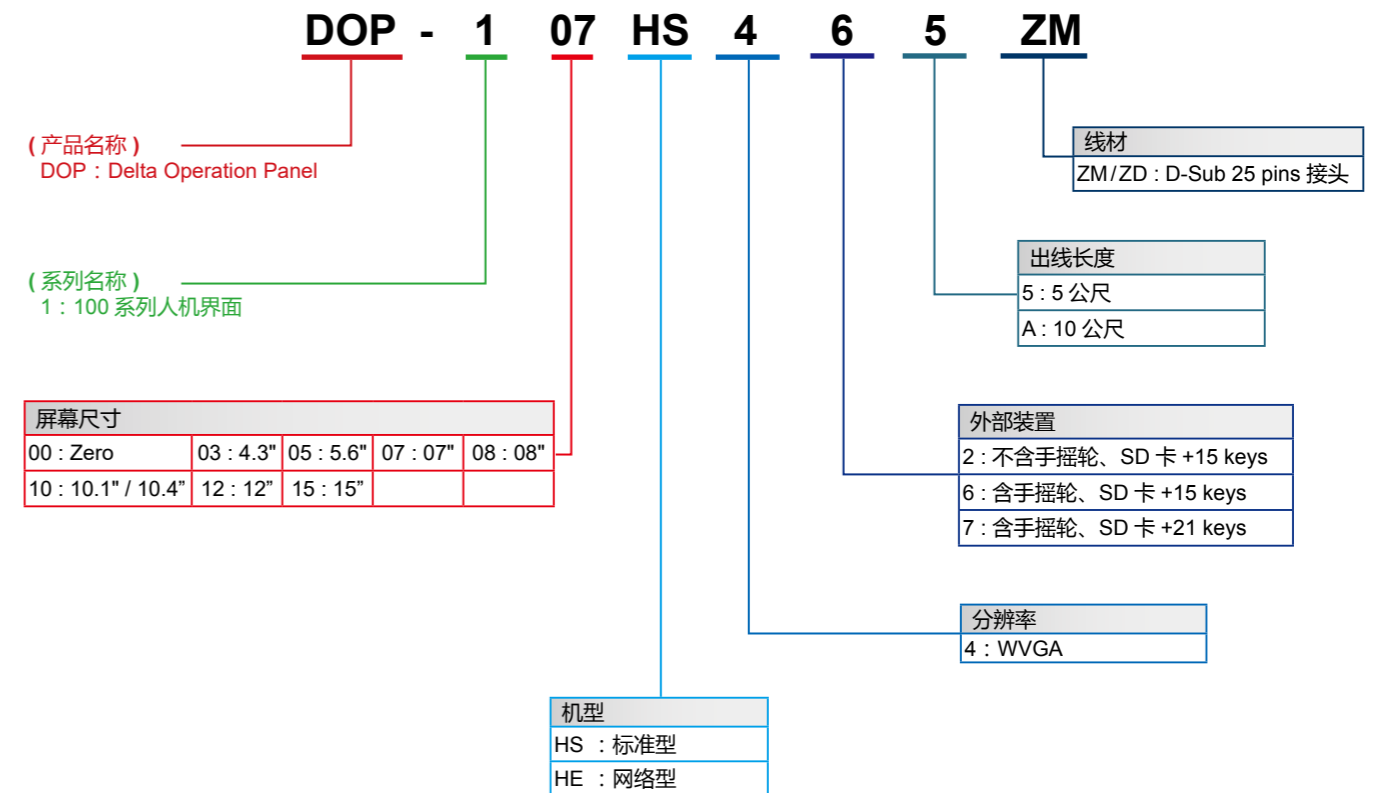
DOP - 1 07 HS 4 6 5 ZM

( 产品名称 )
DOP：Delta Operation Panel

( 系列名称 )
1：100 系列人机界面

屏幕尺寸

| 00 : Zero | 03 : 4.3" | 05 : 5.6" | 07 : 07" | 08 : 08" |
|---|---|---|---|---|
| 10 : 10.1" / 10.4” | 12 : 12” | 15 : 15” | | |

机型
HS ：标准型
HE ：网络型

分辨率
4：WVGA

外部装置
2 : 不含手摇轮、SD 卡 +15 keys
6 : 含手摇轮、SD 卡 +15 keys
7 : 含手摇轮、SD 卡 +21 keys

出线长度
5 : 5 公尺
A : 10 公尺

线材
ZM/ZD : D-Sub 25 pins 接头